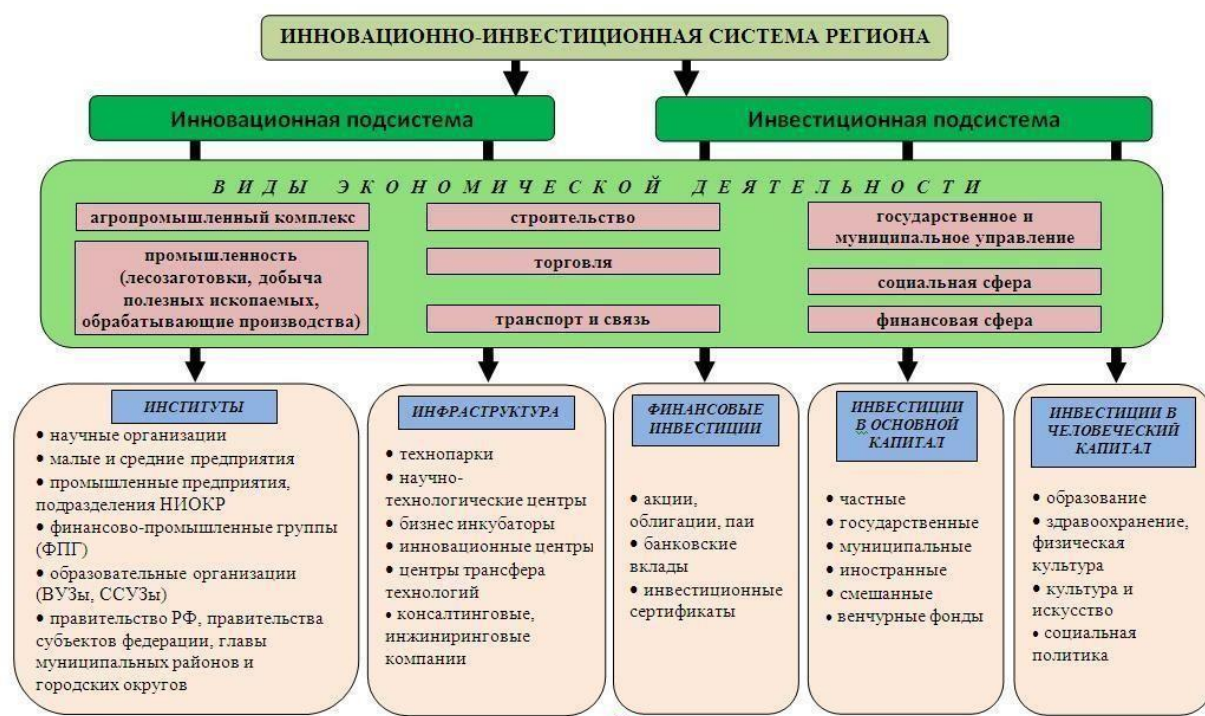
ИННОВАЦИОННО-ИНВЕСТИЦИОННАЯ СИСТЕМА РЕГИОНА

Инновационная подсистема

Инвестиционная подсистема

В И Д Ы   Э К О Н О М И Ч Е С К О Й   Д Е Я Т Е Л Ь Н О С Т И

агропромышленный комплекс

промышленность (лесозаготовки, добыча полезных ископаемых, обрабатывающие производства)

строительство

торговля

транспорт и связь

государственное и муниципальное управление

социальная сфера

финансовая сфера

ИНСТИТУТЫ

• научные организации
• малые и средние предприятия
• промышленные предприятия, подразделения НИОКР
• финансово-промышленные группы (ФПГ)
• образовательные организации (ВУЗы, ССУЗы)
• правительство РФ, правительства субъектов федерации, главы муниципальных районов и городских округов

ИНФРАСТРУКТУРА

• технопарки
• научно-технологические центры
• бизнес инкубаторы
• инновационные центры
• центры трансфера технологий
• консалтинговые, инжиниринговые компании

ФИНАНСОВЫЕ ИНВЕСТИЦИИ

• акции, облигации, паи
• банковские вклады
• инвестиционные сертификаты

ИНВЕСТИЦИИ В ОСНОВНОЙ КАПИТАЛ

• частные
• государственные
• муниципальные
• иностранные
• смешанные
• венчурные фонды

ИНВЕСТИЦИИ В ЧЕЛОВЕЧЕСКИЙ КАПИТАЛ

• образование
• здравоохранение, физическая культура
• культура и искусство
• социальная политика